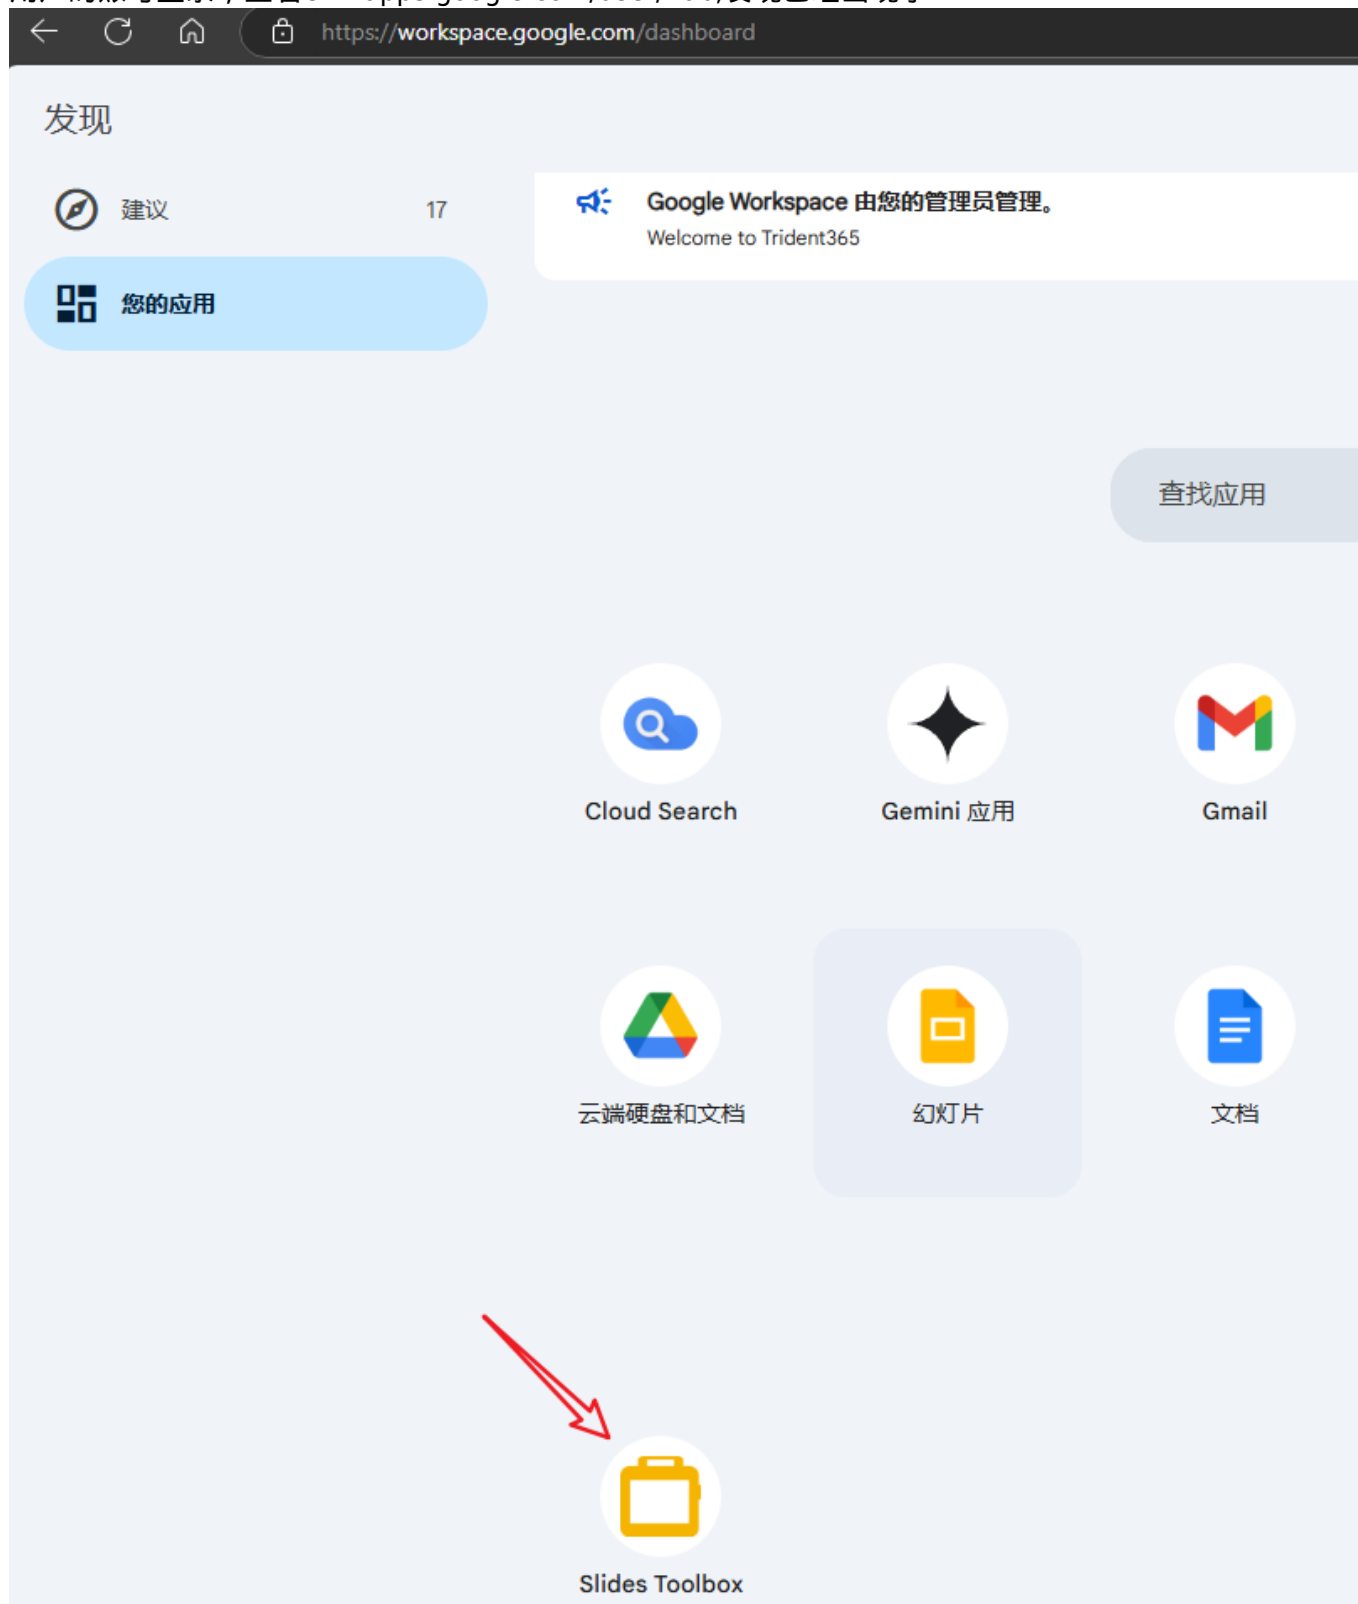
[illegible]

https://workspace.google.com/dashboard

发现

建议 17

您的应用

Google Workspace 由您的管理员管理。
Welcome to Trident365

查找应用

Cloud Search

Gemini 应用

Gmail

云端硬盘和文档

幻灯片

文档

Slides Toolbox